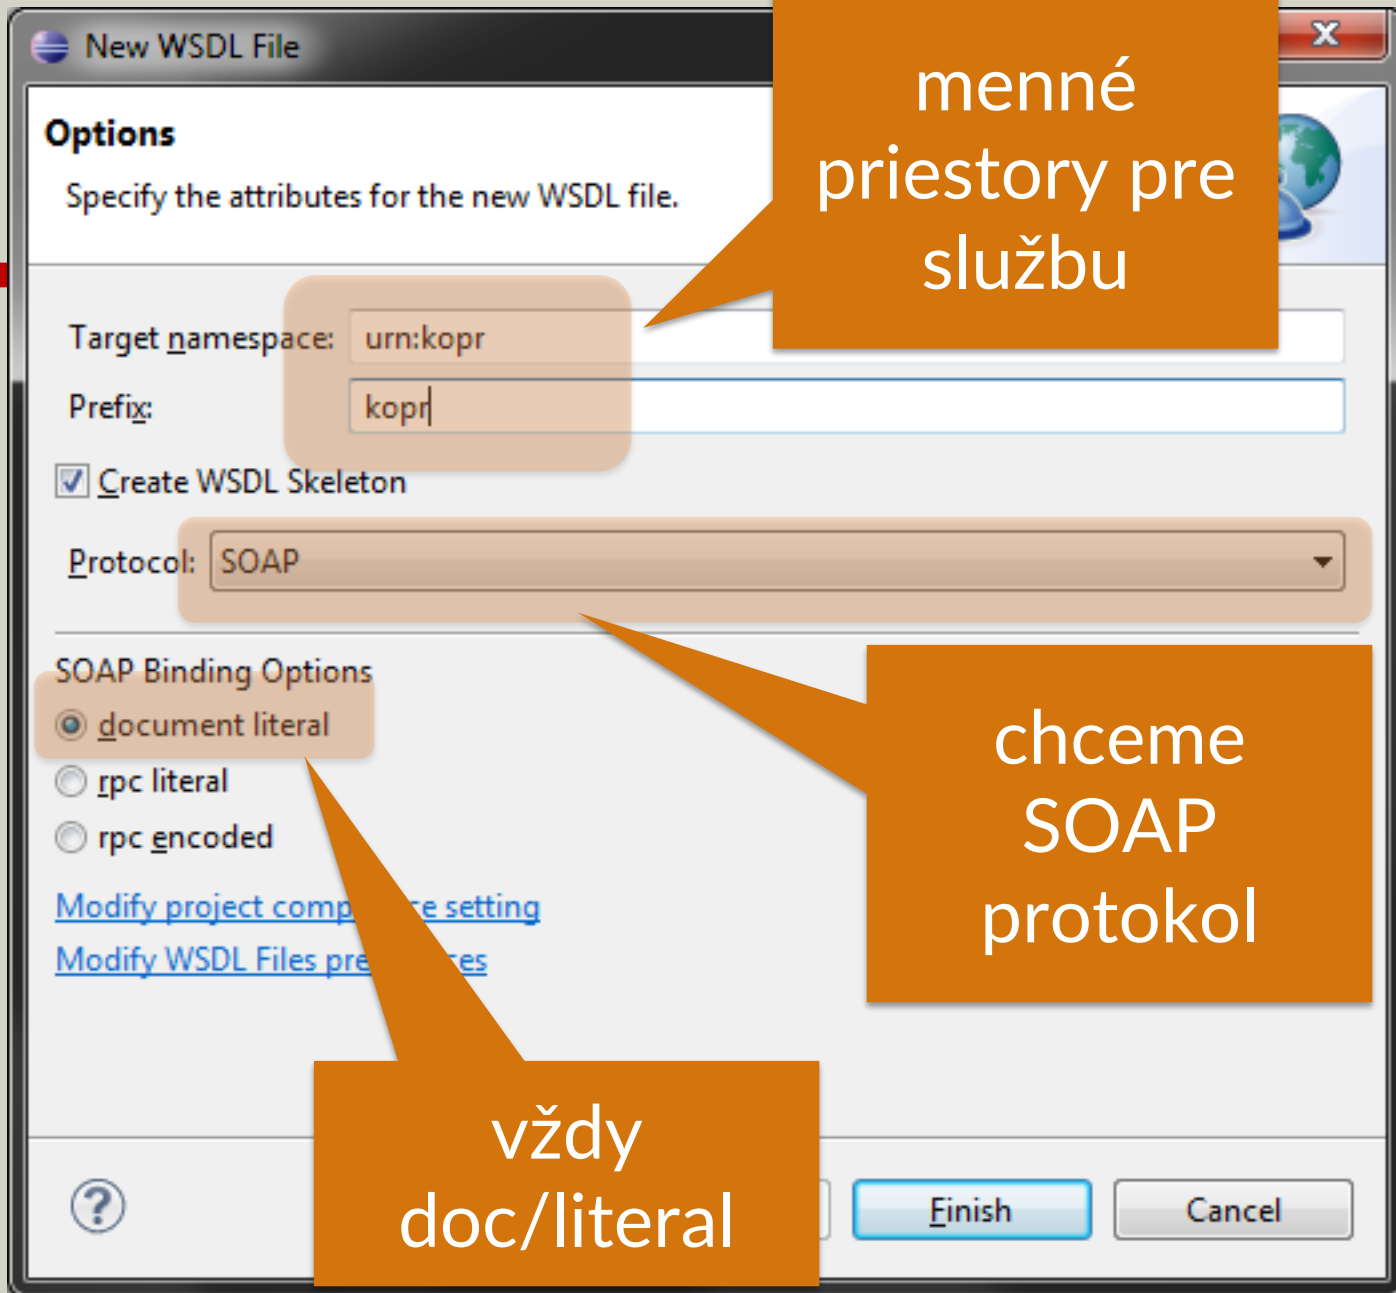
New WSDL File

Options

Specify the attributes for the new WSDL file.

menné priestory pre službu

Target namespace: urn:kopr

Prefix: kopr

Create WSDL Skeleton

Protocol: SOAP

SOAP Binding Options

document literal

rpc literal

rpc encoded

Modify project comp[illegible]e setting

Modify WSDL Files pre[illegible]es

chceme SOAP protokol

vždy doc/literal

?

Finish

Cancel